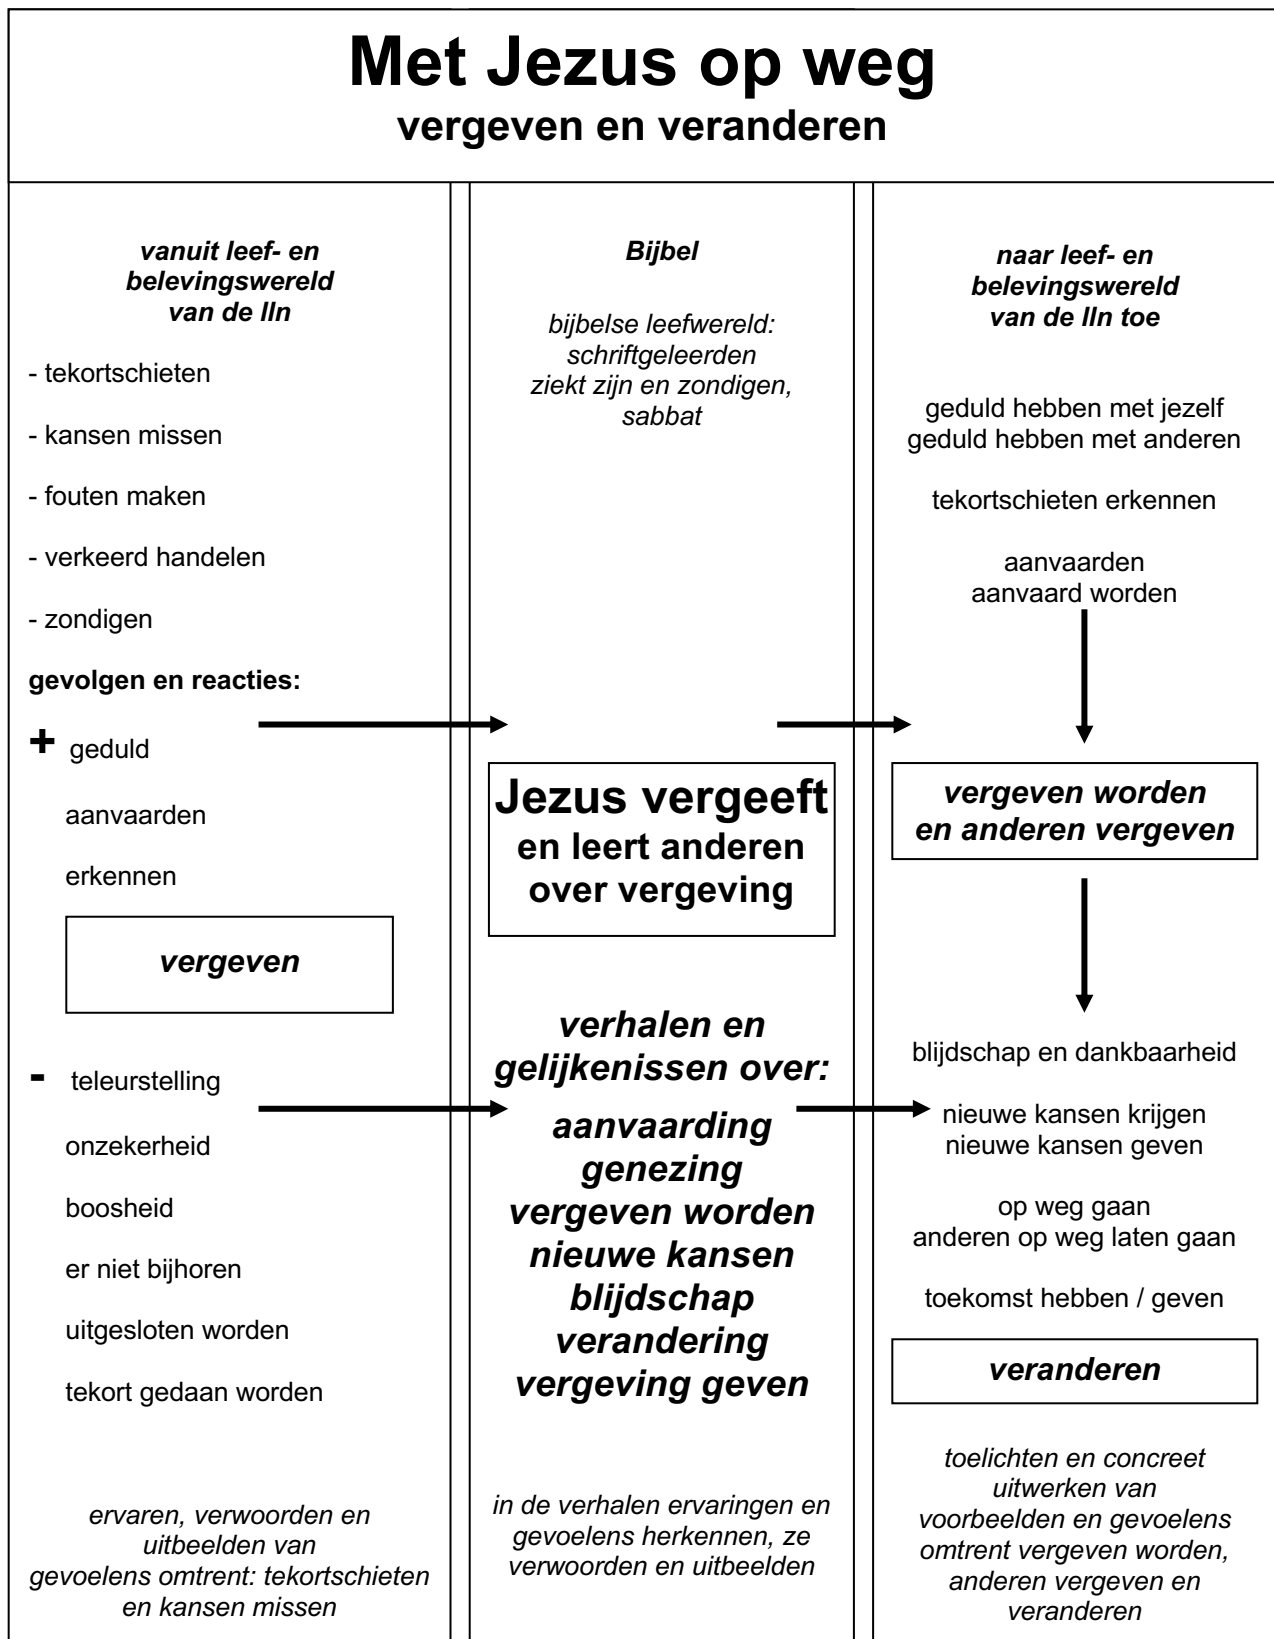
Met Jezus op weg
vergeven en veranderen

vanuit leef- en belevingswereld van de lln

- tekortschieten

- kansen missen

- fouten maken

- verkeerd handelen

- zondigen

gevolgen en reacties:

+ geduld

aanvaarden

erkennen

vergeven

- teleurstelling

onzekerheid

boosheid

er niet bijhoren

uitgesloten worden

tekort gedaan worden

ervaren, verwoorden en uitbeelden van gevoelens omtrent: tekortschieten en kansen missen

Bijbel

bijbelse leefwereld: schriftgeleerden ziekt zijn en zondigen, sabbat

Jezus vergeeft en leert anderen over vergeving

verhalen en gelijkenissen over:

aanvaarding
genezing
vergeven worden
nieuwe kansen
blijdschap
verandering
vergeving geven

in de verhalen ervaringen en gevoelens herkennen, ze verwoorden en uitbeelden

naar leef- en belevingswereld van de lln toe

geduld hebben met jezelf
geduld hebben met anderen

tekortschieten erkennen

aanvaarden
aanvaard worden

vergeven worden en anderen vergeven

blijdschap en dankbaarheid

nieuwe kansen krijgen
nieuwe kansen geven

op weg gaan
anderen op weg laten gaan

toekomst hebben / geven

veranderen

toelichten en concreet uitwerken van voorbeelden en gevoelens omtrent vergeven worden, anderen vergeven en veranderen